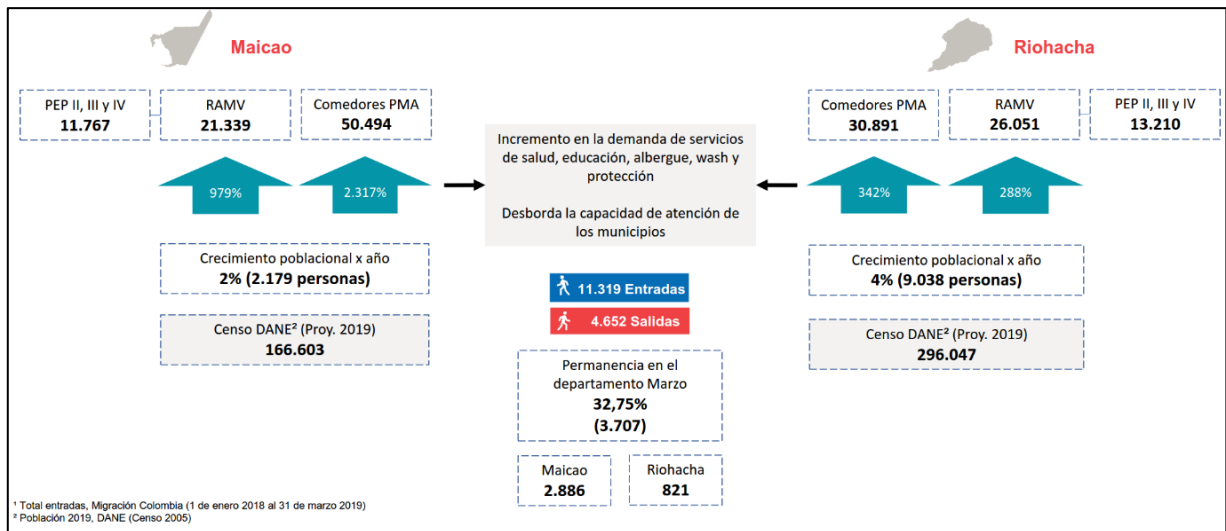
Maicao

PEP II, III y IV
11.767

RAMV
21.339

Comedores PMA
50.494

979%

2.317%

Crecimiento poblacional x año
2% (2.179 personas)

Censo DANE² (Proy. 2019)
166.603

Incremento en la demanda de servicios de salud, educación, albergue, wash y protección

Desborda la capacidad de atención de los municipios

11.319 Entradas

4.652 Salidas

Permanencia en el departamento Marzo
32,75%
(3.707)

Maicao
2.886

Riohacha
821

Riohacha

Comedores PMA
30.891

RAMV
26.051

PEP II, III y IV
13.210

342%

288%

Crecimiento poblacional x año
4% (9.038 personas)

Censo DANE² (Proy. 2019)
296.047

¹ Total entradas, Migración Colombia (1 de enero 2018 al 31 de marzo 2019)
² Población 2019, DANE (Censo 2005)